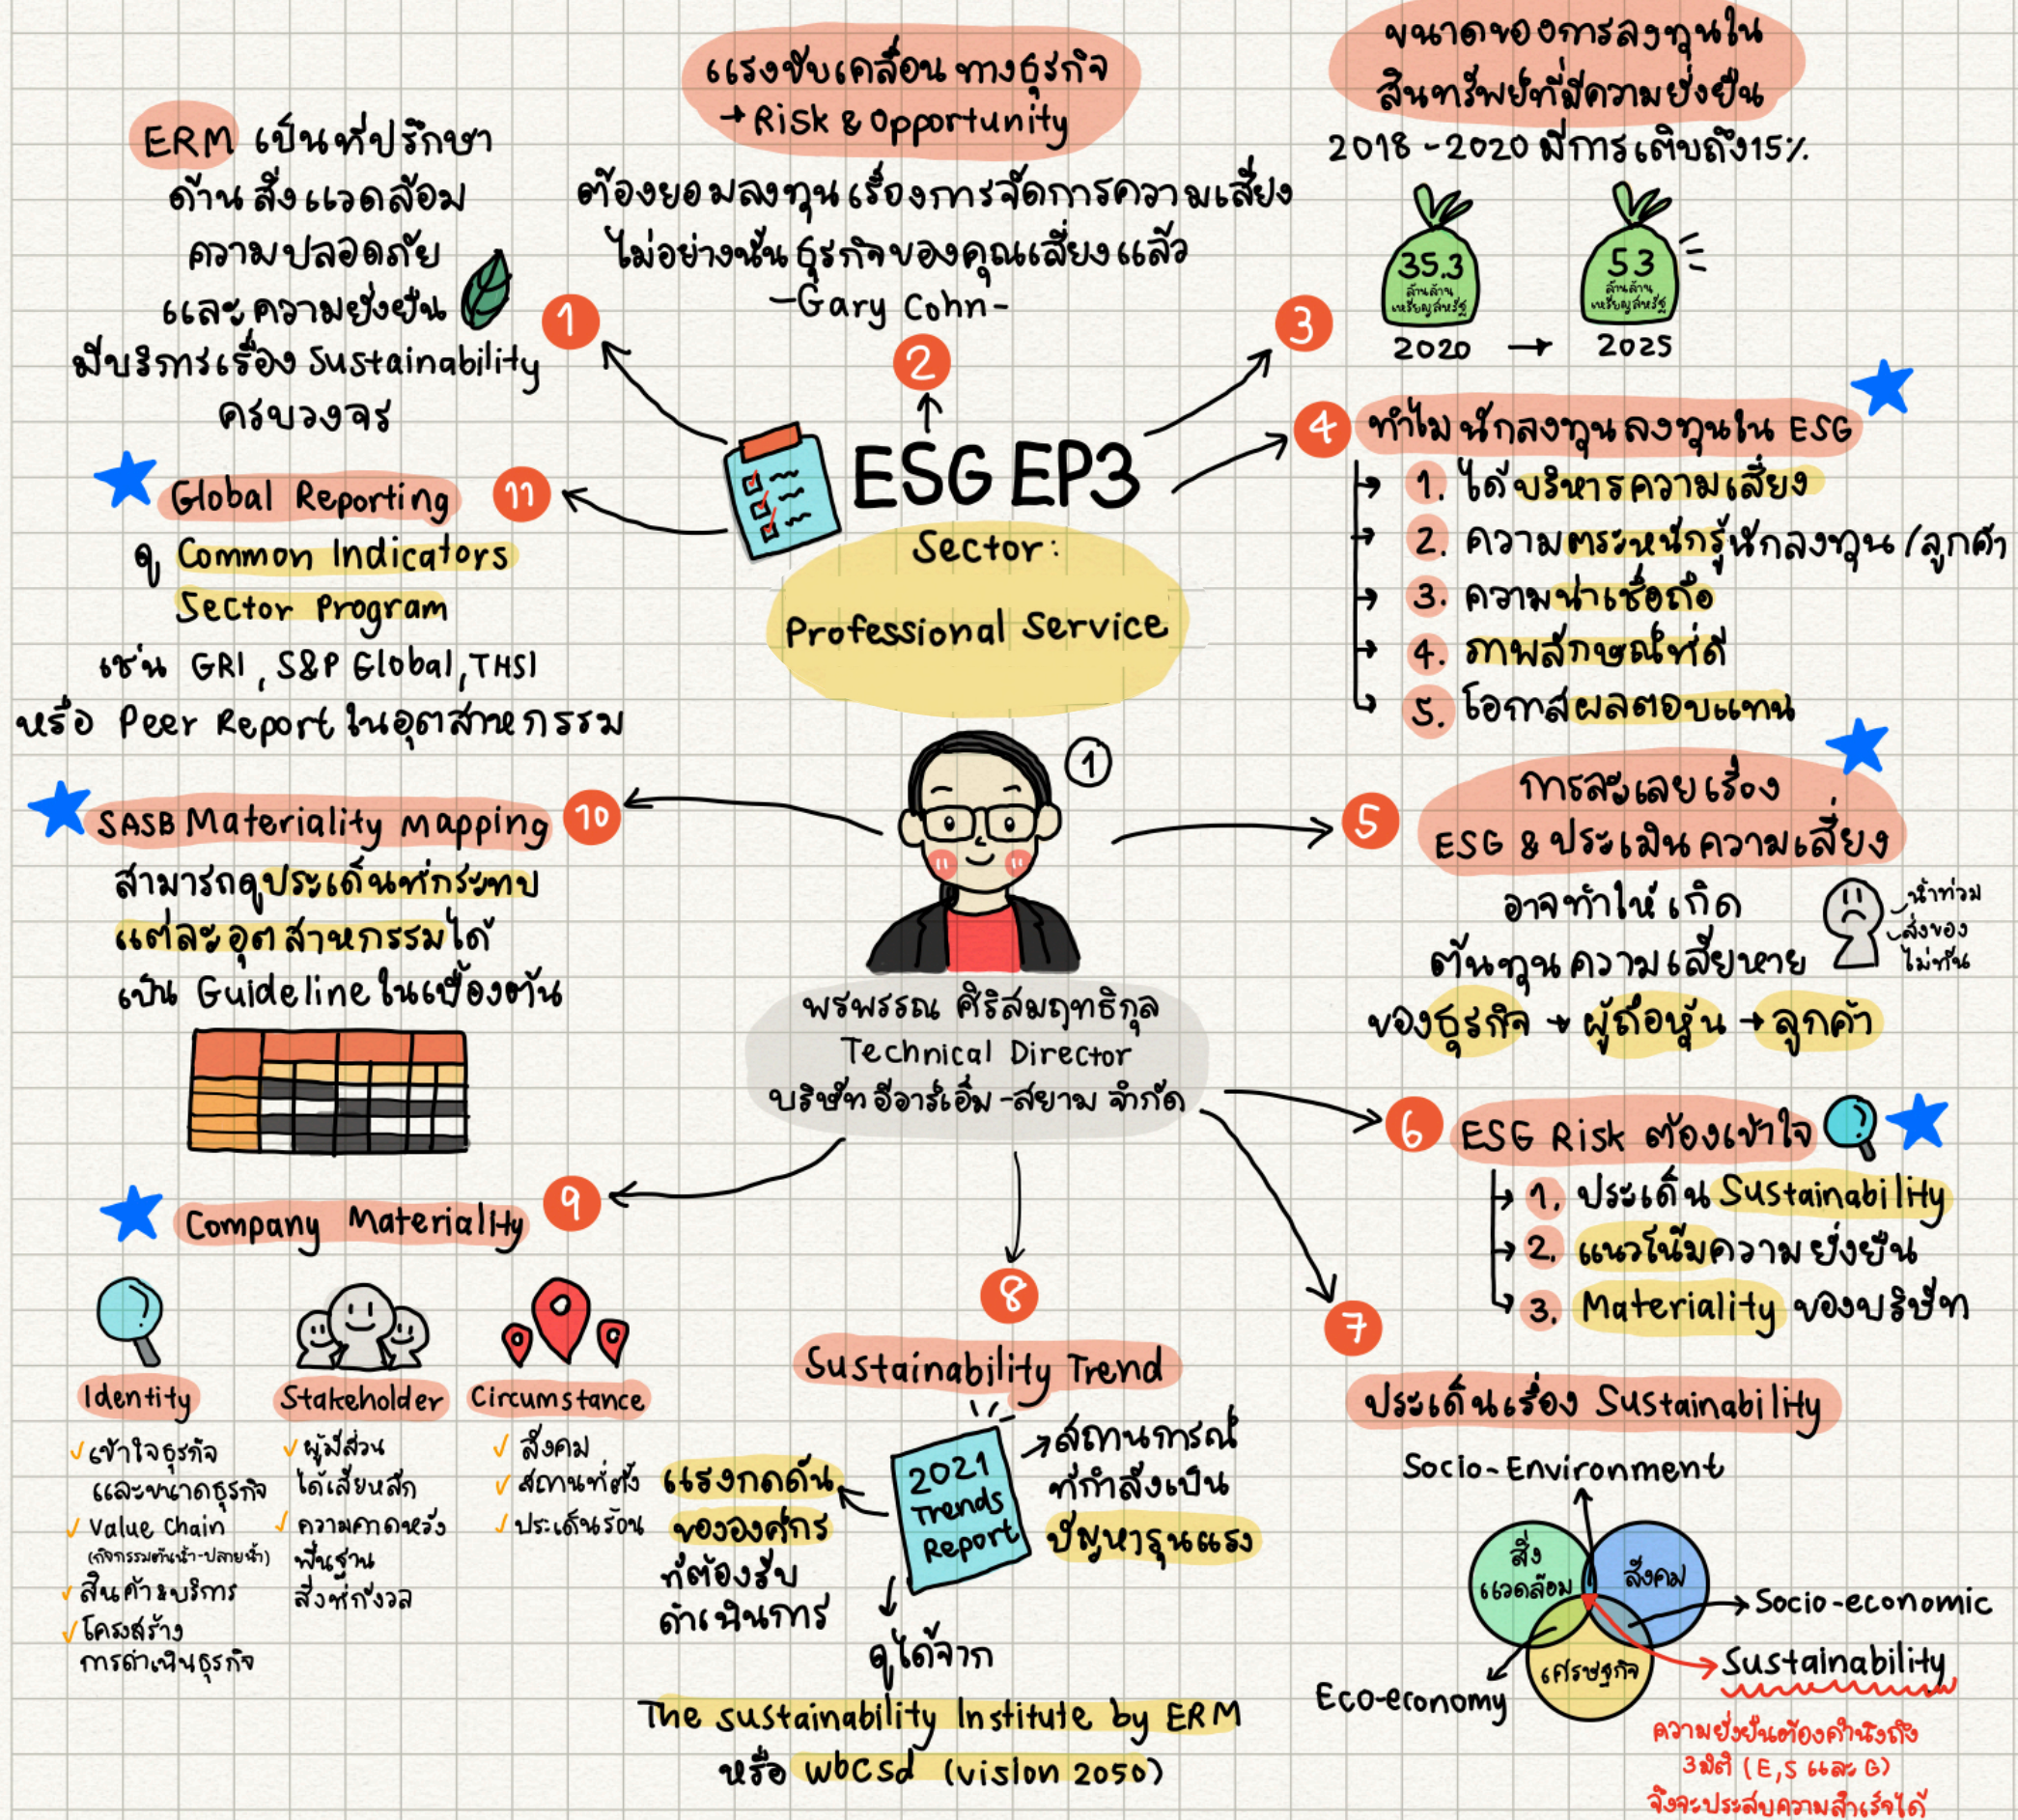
ERM เป็นที่ปรึกษา ด้าน สิ่งแวดล้อม ความปลอดภัย และความยั่งยืน มีบริการเรื่อง Sustainability ครบวงจร

1

แรงขับเคลื่อน ทางธุรกิจ → Risk & Opportunity

ต้องยอมลงทุนเรื่องการจัดการความเสี่ยง ไม่อย่างนั้น ธุรกิจของคุณเสี่ยงแล้ว -Gary Cohn-

2

ขนาดของการลงทุนใน สินทรัพย์ที่มีความยั่งยืน 2018 - 2020 มีการเติบโตถึง 15%

35.3 ล้านล้าน เหรียญสหรัฐ

53 ล้านล้าน เหรียญสหรัฐ

2020 → 2025

3

ESG EP3

Sector : Professional Service

4 ทำไม นักลงทุนลงทุนใน ESG

1. ได้บริหารความเสี่ยง
2. ความตระหนักรู้นักลงทุน / ลูกค้า
3. ความน่าเชื่อถือ
4. ภาพลักษณ์ที่ดี
5. โอกาสผลตอบแทน

Global Reporting 11

ดู Common Indicators Sector Program เช่น GRI , S&P Global, THSI หรือ Peer Report ในอุตสาหกรรม

1

SASB Materiality mapping 10

สามารถดูประเด็นที่กระทบ แต่ละอุตสาหกรรมได้ เป็น Guideline ในเบื้องต้น

5

การละเลยเรื่อง ESG & ประเมินความเสี่ยง

อาจทำให้ เกิด ต้นทุน ความเสียหาย ของธุรกิจ → ผู้ถือหุ้น → ลูกค้า

น้ำท่วม ส่งของ ไม่ทัน

พรพรรณ ศิริสมฤทธิกุล Technical Director บริษัท อีอาร์เอ็ม -สยาม จำกัด

6 ESG Risk ต้องเข้าใจ

1. ประเด็น Sustainability
2. แนวโน้มความยั่งยืน
3. Materiality ของบริษัท

Company Materiality 9

Identity
✓ เข้าใจธุรกิจ และขนาดธุรกิจ
✓ Value Chain (กิจกรรมต้นน้ำ-ปลายน้ำ)
✓ สินค้า & บริการ
✓ โครงสร้าง การดำเนินธุรกิจ

Stakeholder
✓ ผู้มีส่วน ได้เสียหลัก
✓ ความคาดหวัง พื้นฐาน สิ่งที่กังวล

Circumstance
✓ สังคม
✓ สถานที่ตั้ง
✓ ประเด็นร้อน

8

Sustainability Trend

2021 Trends Report

สถานการณ์ ที่กำลังเป็น ปัญหารุนแรง

แรงกดดัน ขององค์กร ที่ต้องรับ ดำเนินการ

ดูได้จาก The sustainability Institute by ERM หรือ wbcsd (vision 2050)

7

ประเด็นเรื่อง Sustainability

Socio-Environment

สิ่งแวดล้อม

สังคม

เศรษฐกิจ

Socio-economic

Sustainability

Eco-economy

ความยั่งยืนต้องคำนึงถึง 3มิติ (E,S และ G) จึงจะประสบความสำเร็จได้